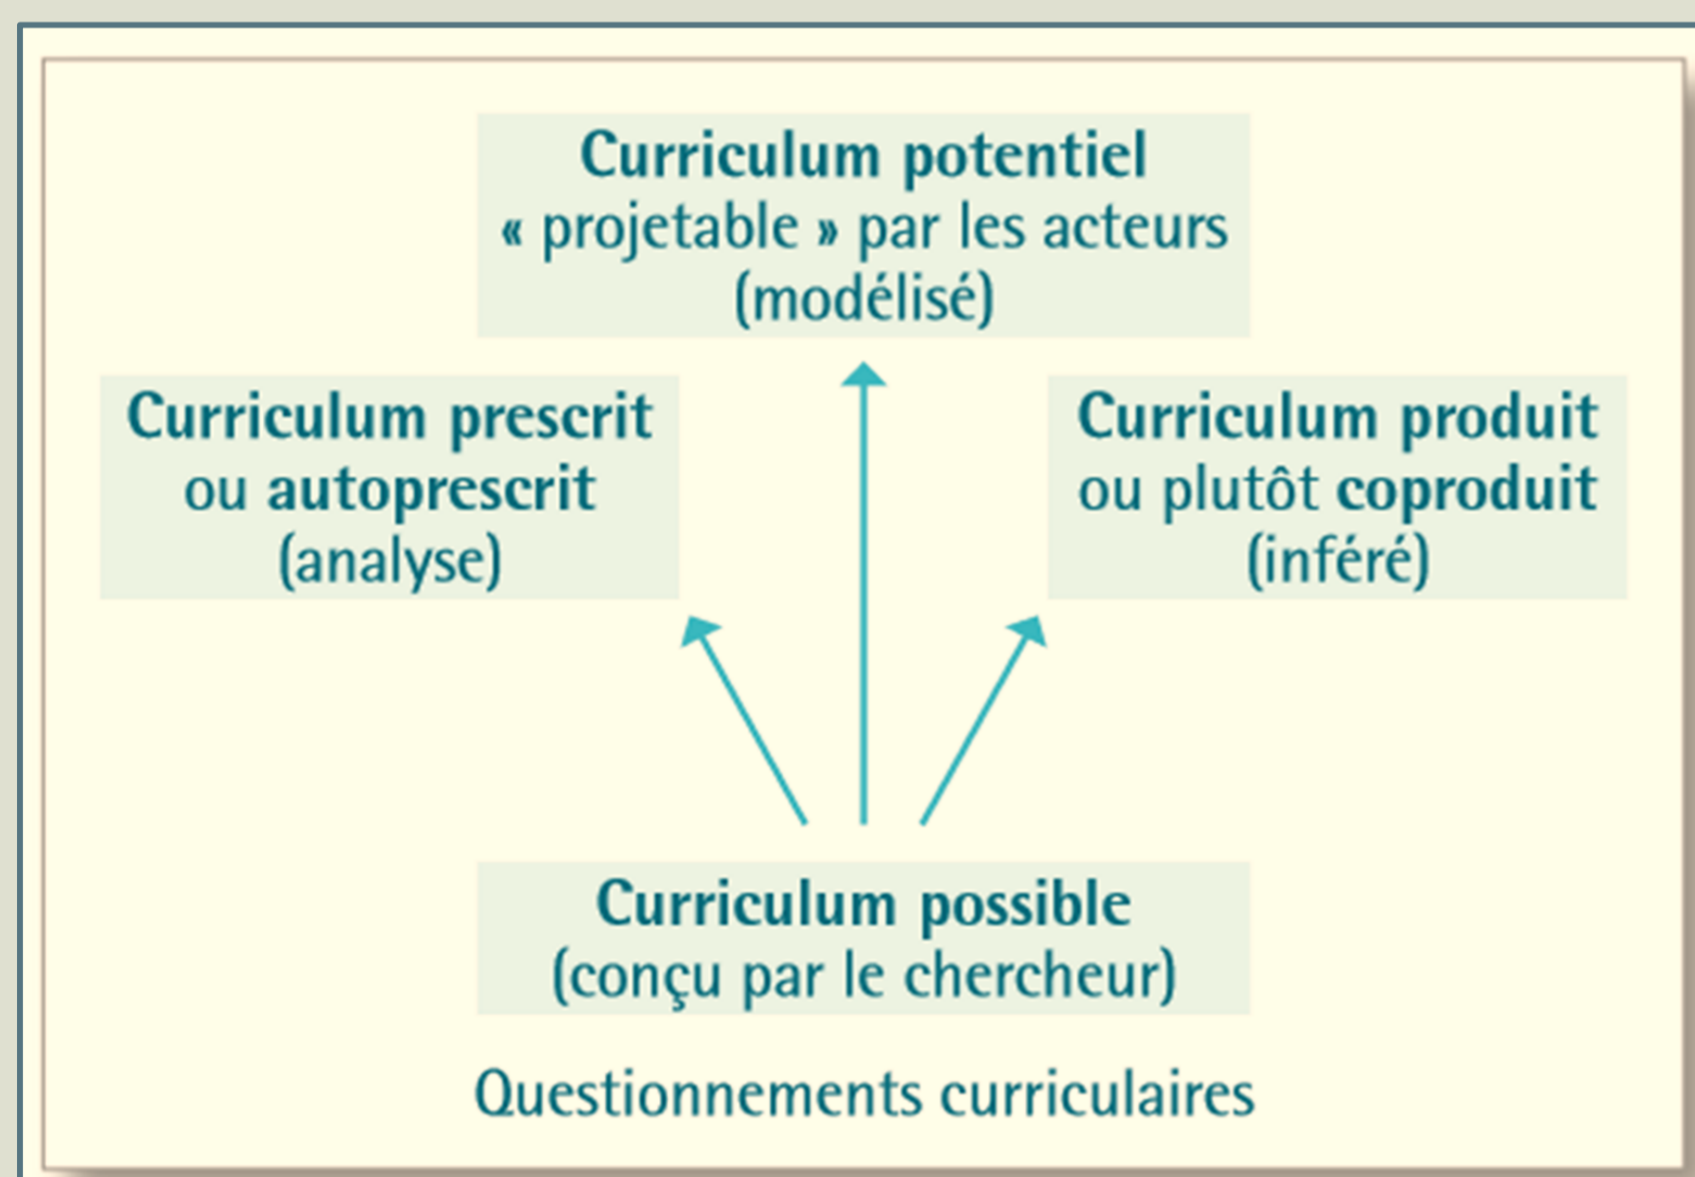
Curriculum potentiel
« projetable » par les acteurs
(modélisé)

Curriculum prescrit
ou autoprescrit
(analyse)

Curriculum produit
ou plutôt coproduit
(inféré)

Curriculum possible
(conçu par le chercheur)

Questionnements curriculaires